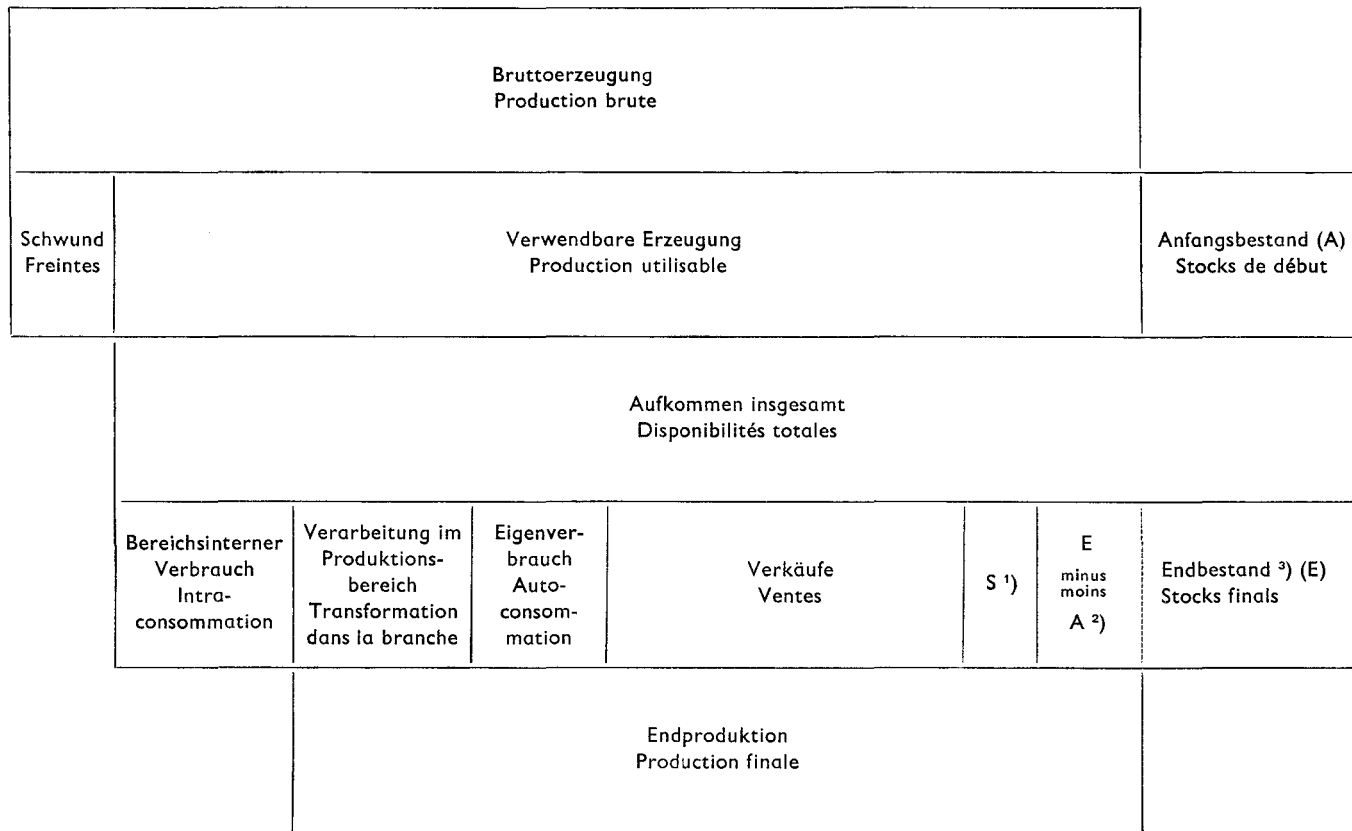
Bruttoerzeugung
Production brute

Schwund
Freintes

Verwendbare Erzeugung
Production utilisable

Anfangsbestand (A)
Stocks de début

Aufkommen insgesamt
Disponibilités totales

Bereichsinterner Verbrauch
Intraconsommation

Verarbeitung im Produktionsbereich
Transformation dans la branche

Eigenverbrauch
Autoconsommation

Verkäufe
Ventes

S $^{1}$)

E
minus
moins
A $^{2}$)

Endbestand $^{3}$) (E)
Stocks finals

Endproduktion
Production finale